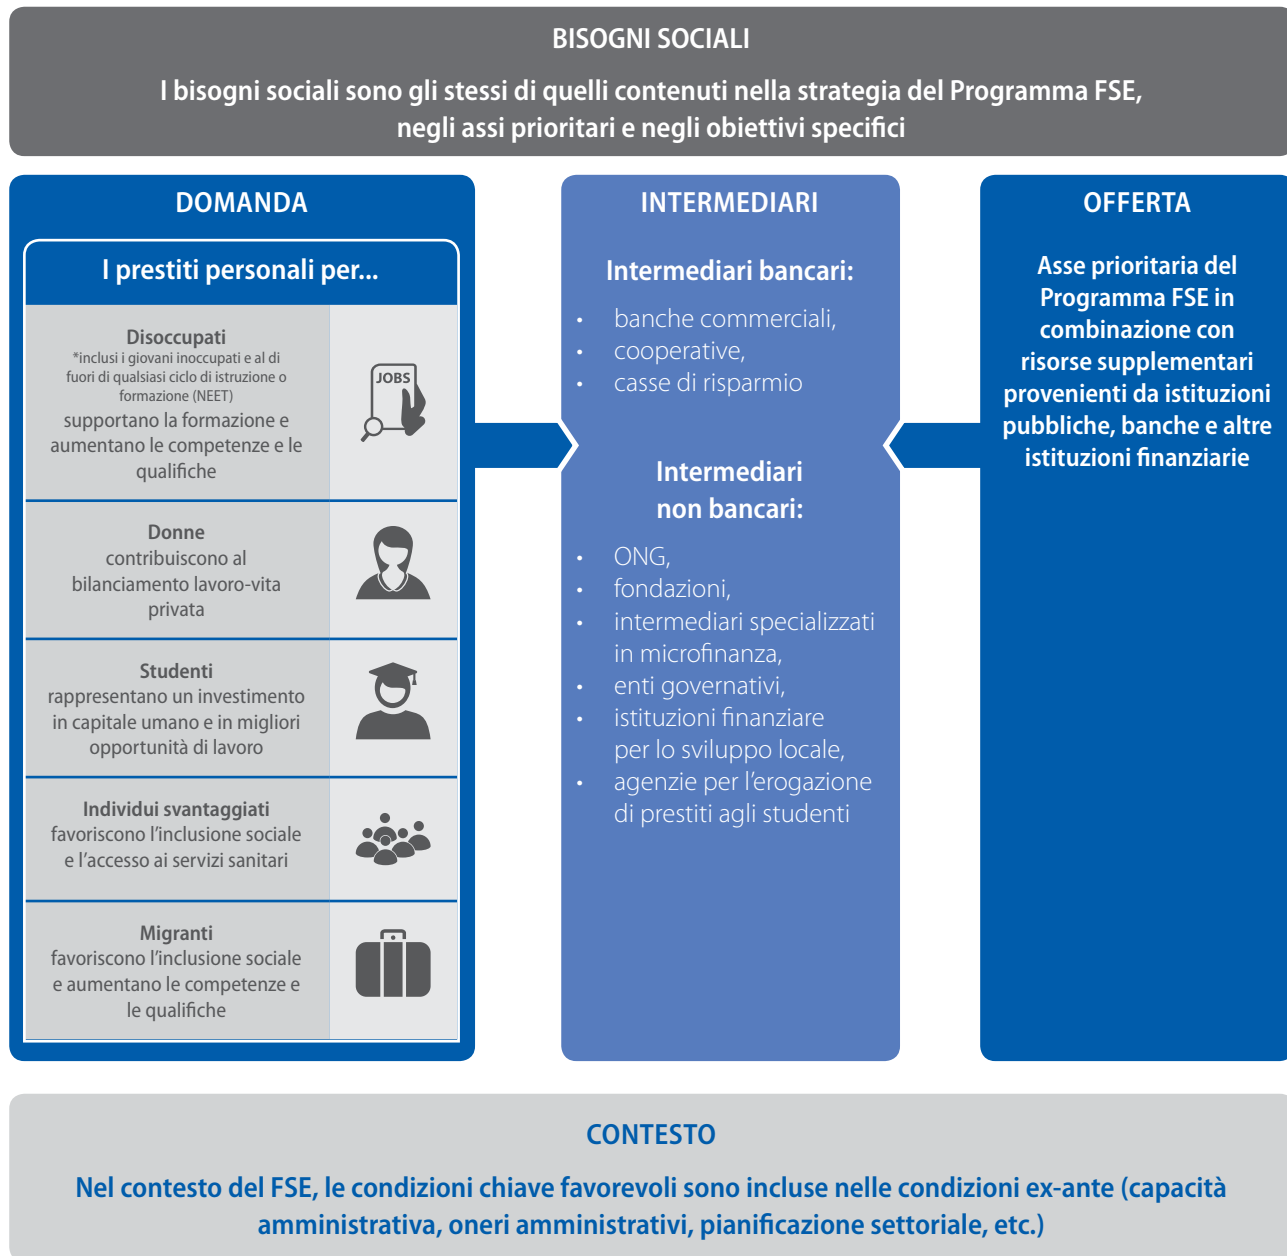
BISOGNI SOCIALI

I bisogni sociali sono gli stessi di quelli contenuti nella strategia del Programma FSE, negli assi prioritari e negli obiettivi specifici

DOMANDA

I prestiti personali per...

Disoccupati
*inclusi i giovani inoccupati e al di fuori di qualsiasi ciclo di istruzione o formazione (NEET)
supportano la formazione e aumentano le competenze e le qualifiche

JOBS

Donne
contribuiscono al bilanciamento lavoro-vita privata

Studenti
rappresentano un investimento in capitale umano e in migliori opportunità di lavoro

Individui svantaggiati
favoriscono l'inclusione sociale e l'accesso ai servizi sanitari

Migranti
favoriscono l'inclusione sociale e aumentano le competenze e le qualifiche

INTERMEDIARI

Intermediari bancari:

- banche commerciali,
- cooperative,
- casse di risparmio

Intermediari non bancari:

- ONG,
- fondazioni,
- intermediari specializzati in microfinanza,
- enti governativi,
- istituzioni finanziare per lo sviluppo locale,
- agenzie per l'erogazione di prestiti agli studenti

OFFERTA

Asse prioritaria del Programma FSE in combinazione con risorse supplementari provenienti da istituzioni pubbliche, banche e altre istituzioni finanziarie

CONTESTO

Nel contesto del FSE, le condizioni chiave favorevoli sono incluse nelle condizioni ex-ante (capacità amministrativa, oneri amministrativi, pianificazione settoriale, etc.)